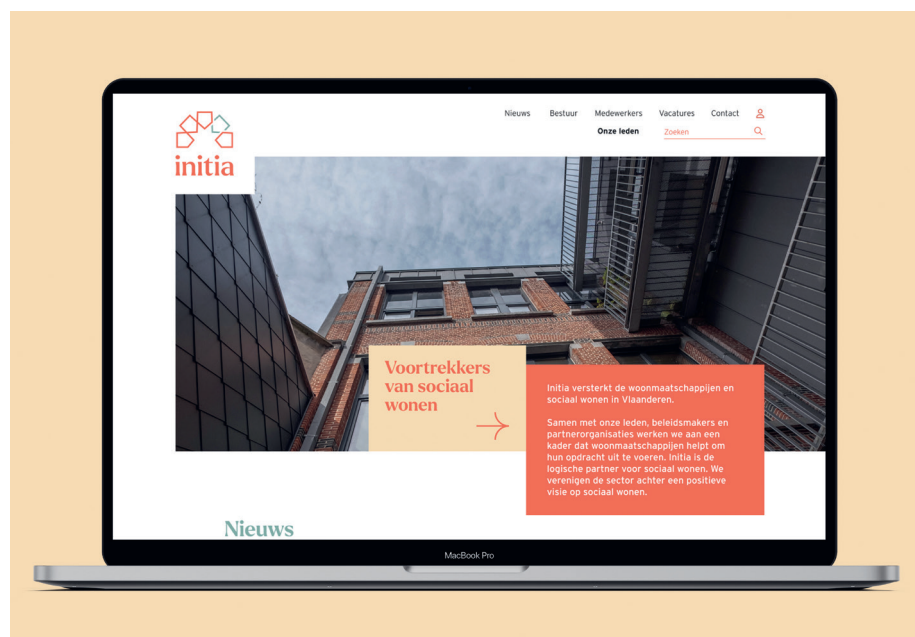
initia

Nieuws Bestuur Medewerkers Vacatures Contact

Onze leden Zoeken

Voortrekkers van sociaal wonen

Initia versterkt de woonmaatschappijen en sociaal wonen in Vlaanderen.

Samen met onze leden, beleidsmakers en partnerorganisaties werken we aan een kader dat woonmaatschappijen helpt om hun opdracht uit te voeren. Initia is de logische partner voor sociaal wonen. We verenigen de sector achter een positieve visie op sociaal wonen.

Nieuws

MacBook Pro